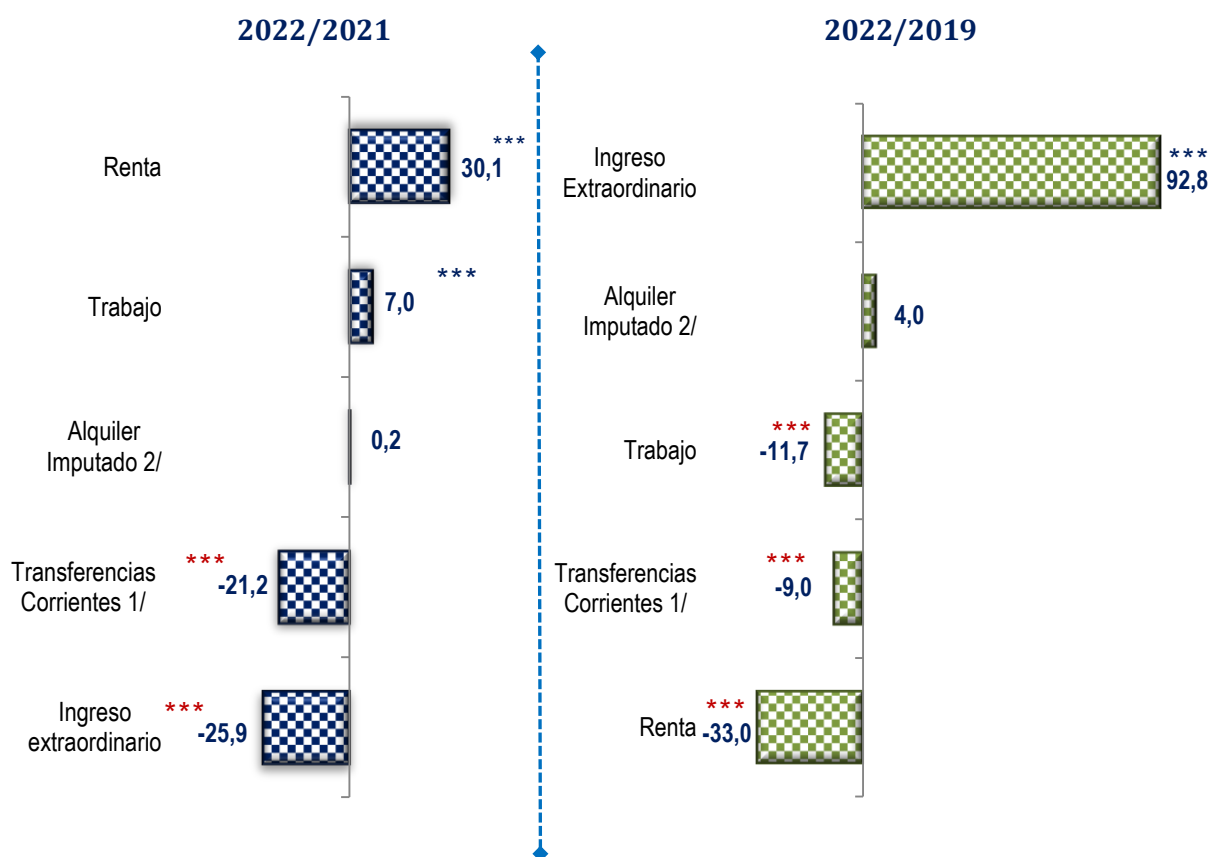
2022/2021

Renta 30,1 ***

Trabajo 7,0 ***

Alquiler Imputado 2/ 0,2

Transferencias Corrientes 1/ *** -21,2

Ingreso extraordinario *** -25,9

2022/2019

Ingreso Extraordinario *** 92,8

Alquiler Imputado 2/ 4,0

Trabajo *** -11,7

Transferencias Corrientes 1/ *** -9,0

Renta *** -33,0